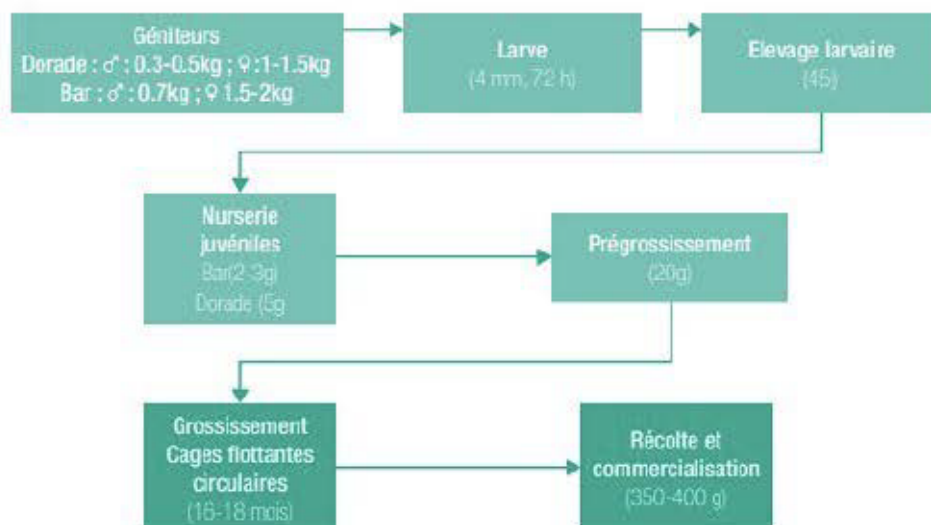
Géniteurs
Dorade : ♂ : 0.3-0.5kg ; ♀ :1-1.5kg
Bar : ♂ : 0.7kg ; ♀ 1.5-2kg

Larve
(4 mm, 72 h)

Elevage larvaire
(45)

Nurserie
juvéniles
Bar(2-3g)
Dorade (5g

Prégrossissement
(20g)

Grossissement
Cages flottantes
circulaires
(16-18 mois)

Récolte et
commercialisation
(350-400 g)